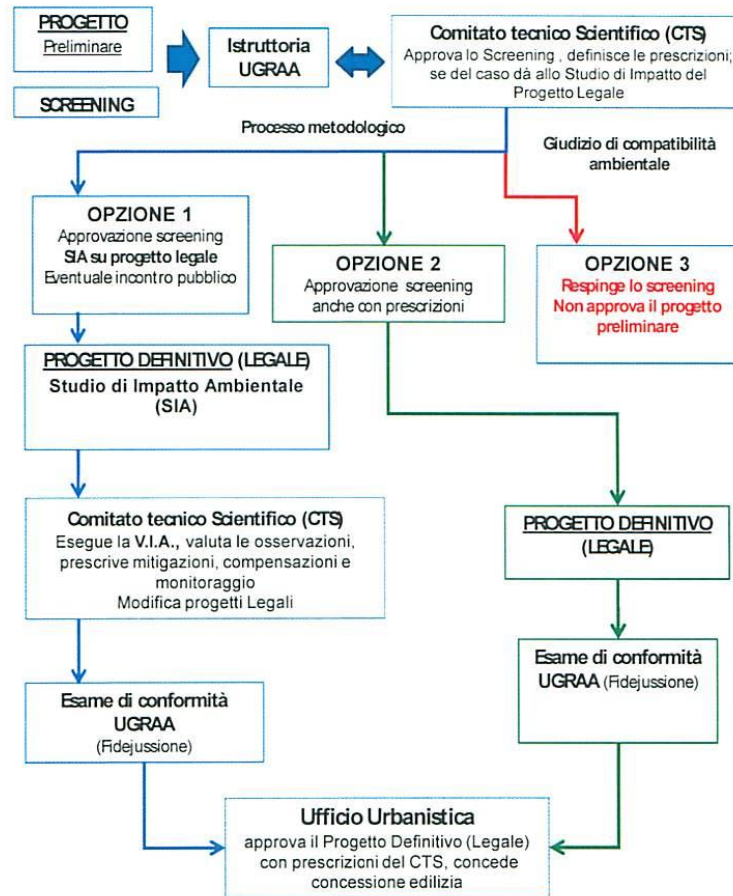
PROGETTO
Preliminare

SCREENING

Istruttoria UGRAA

Comitato tecnico Scientifico (CTS)
Approva lo Screening , definisce le prescrizioni; se del caso dà allo Studio di Impatto del Progetto Legale

Processo metodologico

Giudizio di compatibilità ambientale

OPZIONE 1
Approvazione screening
SIA su progetto legale
Eventuale incontro pubblico

OPZIONE 2
Approvazione screening anche con prescrizioni

OPZIONE 3
Respinge lo screening
Non approva il progetto preliminare

PROGETTO DEFINITIVO (LEGALE)
Studio di Impatto Ambientale (SIA)

Comitato tecnico Scientifico (CTS)
Esegue la V.I.A., valuta le osservazioni, prescrive mitigazioni, compensazioni e monitoraggio
Modifica progetti Legali

PROGETTO DEFINITIVO (LEGALE)

Esame di conformità
UGRAA (Fidejussione)

Esame di conformità
UGRAA
(Fidejussione)

Ufficio Urbanistica
approva il Progetto Definitivo (Legale) con prescrizioni del CTS, concede concessione edilizia